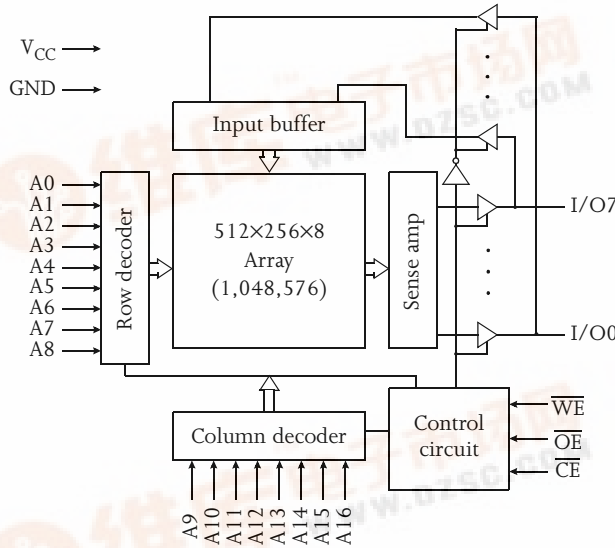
$V_{CC}$
GND
Input buffer
A0
A1
A2
A3
A4
A5
A6
A7
A8
Row decoder
512×256×8
Array
(1,048,576)
Sense amp
I/O7
I/O0
Column decoder
Control circuit
$\overline{WE}$
$\overline{OE}$
$\overline{CE}$
A9
A10
A11
A12
A13
A14
A15
A16
www.dzsc.com